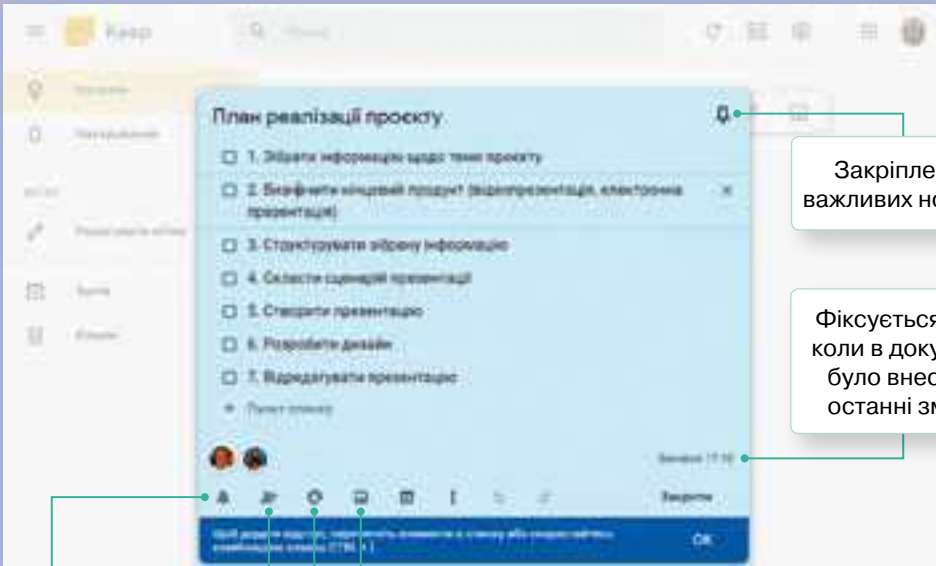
Keep

План реалізації проєкту

1. Зібрати інформацію щодо теми проєкту

2. Визначити кінцевий продукт (відеопрезентація, електронна презентація)

3. Структурувати зібрану інформацію

4. Скласти сценарій презентації

5. Створити презентацію

6. Розробити дизайн

7. Відредагувати презентацію

Пункт списку

Змінено 17:18

Закрити

OK

Закріпле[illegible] важливих но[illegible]

Фіксується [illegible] коли в доку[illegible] було внес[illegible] останні зм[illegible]